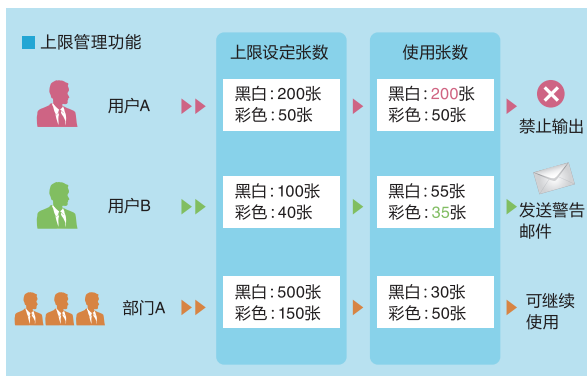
上限管理功能

上限设定张数

使用张数

用户A

黑白：200张
彩色：50张

黑白：200张
彩色：50张

禁止输出

用户B

黑白：100张
彩色：40张

黑白：55张
彩色：35张

发送警告邮件

部门A

黑白：500张
彩色：150张

黑白：30张
彩色：50张

可继续使用